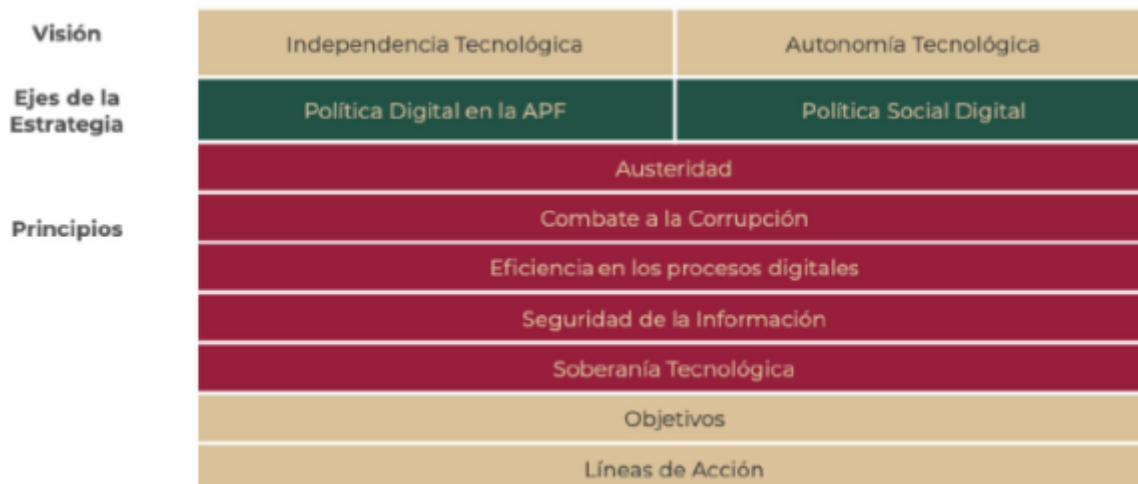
Visión

Independencia Tecnológica

Autonomía Tecnológica

Ejes de la Estrategia

Política Digital en la APF

Política Social Digital

Principios

Austeridad

Combate a la Corrupción

Eficiencia en los procesos digitales

Seguridad de la Información

Soberanía Tecnológica

Objetivos

Líneas de Acción